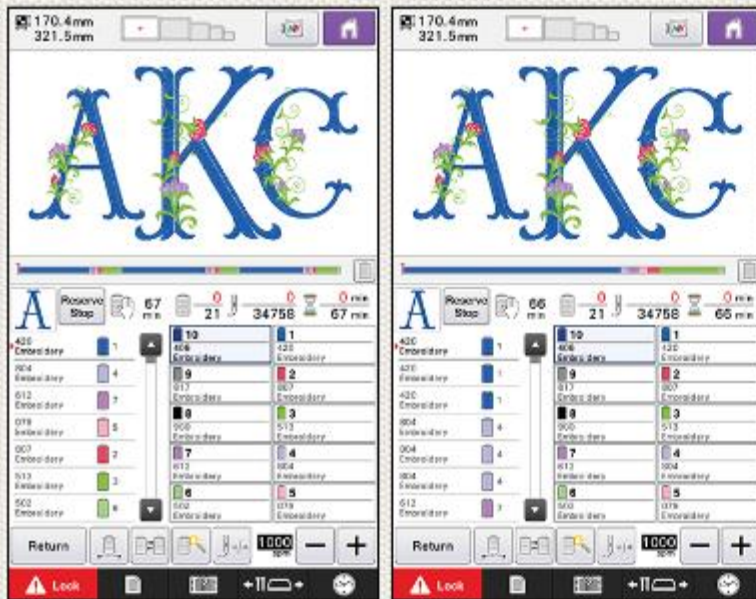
170.4mm
321.5mm

A
Reserve Stop
67 min
0
21
0
34758
0 min
67 min

420 Embroidery 1
804 Embroidery 4
612 Embroidery 7
079 Embroidery 5
807 Embroidery 2
513 Embroidery 3
502 Embroidery 6

10 406 Embroidery
1 420 Embroidery
9 017 Embroidery
2 807 Embroidery
8 900 Embroidery
3 513 Embroidery
7 612 Embroidery
4 804 Embroidery
6 502 Embroidery
5 079 Embroidery

Return
1000 spm
Lock

170.4mm
321.5mm

A
Reserve Stop
66 min
0
21
0
34758
0 min
65 min

420 Embroidery 1
420 Embroidery 1
420 Embroidery 1
804 Embroidery 4
904 Embroidery 4
804 Embroidery 4
612 Embroidery 7

10 406 Embroidery
1 420 Embroidery
9 017 Embroidery
2 807 Embroidery
8 900 Embroidery
3 513 Embroidery
7 612 Embroidery
4 804 Embroidery
6 502 Embroidery
5 079 Embroidery

Return
1000 spm
Lock